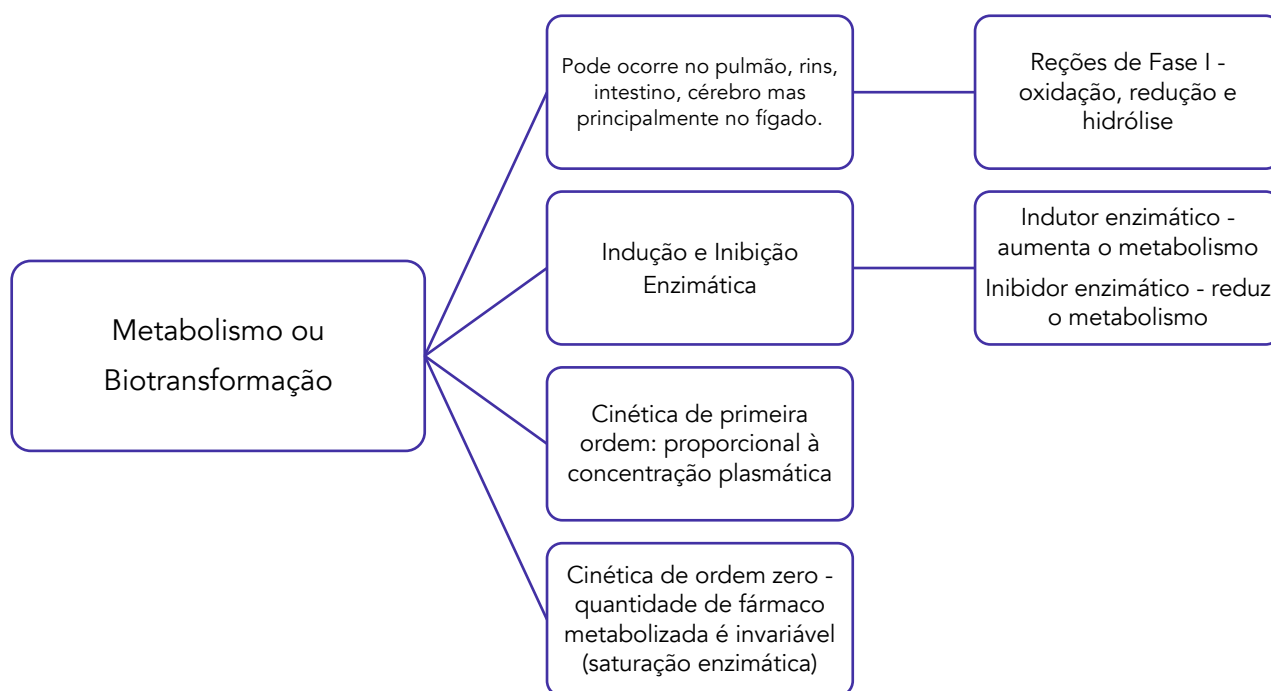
Metabolismo ou Biotransformação

Pode ocorre no pulmão, rins, intestino, cérebro mas principalmente no fígado.

Reções de Fase I - oxidação, redução e hidrólise

Indução e Inibição Enzimática

Indutor enzimático - aumenta o metabolismo

Inibidor enzimático - reduz o metabolismo

Cinética de primeira ordem: proporcional à concentração plasmática

Cinética de ordem zero - quantidade de fármaco metabolizada é invariável (saturação enzimática)